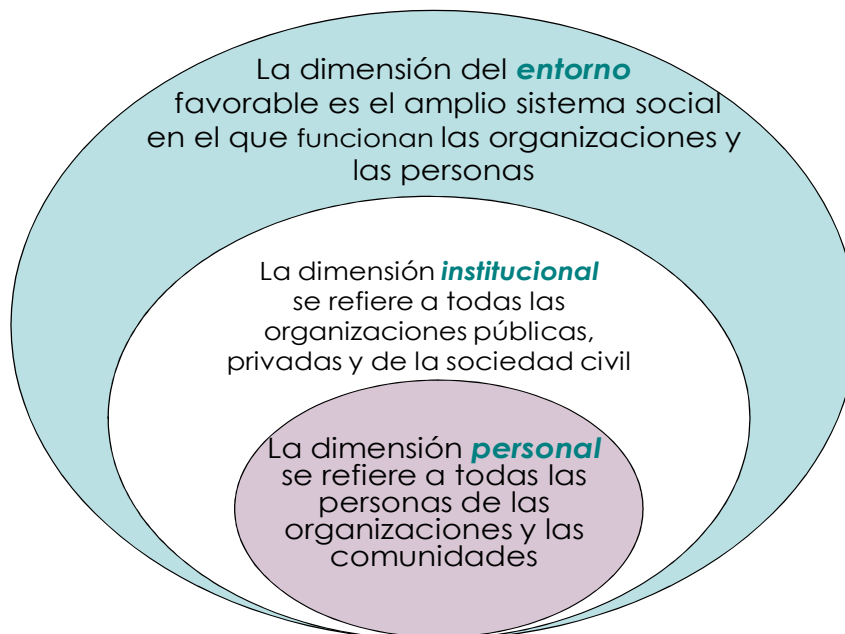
La dimensión del entorno favorable es el amplio sistema social en el que funcionan las organizaciones y las personas

La dimensión institucional se refiere a todas las organizaciones públicas, privadas y de la sociedad civil

La dimensión personal se refiere a todas las personas de las organizaciones y las comunidades